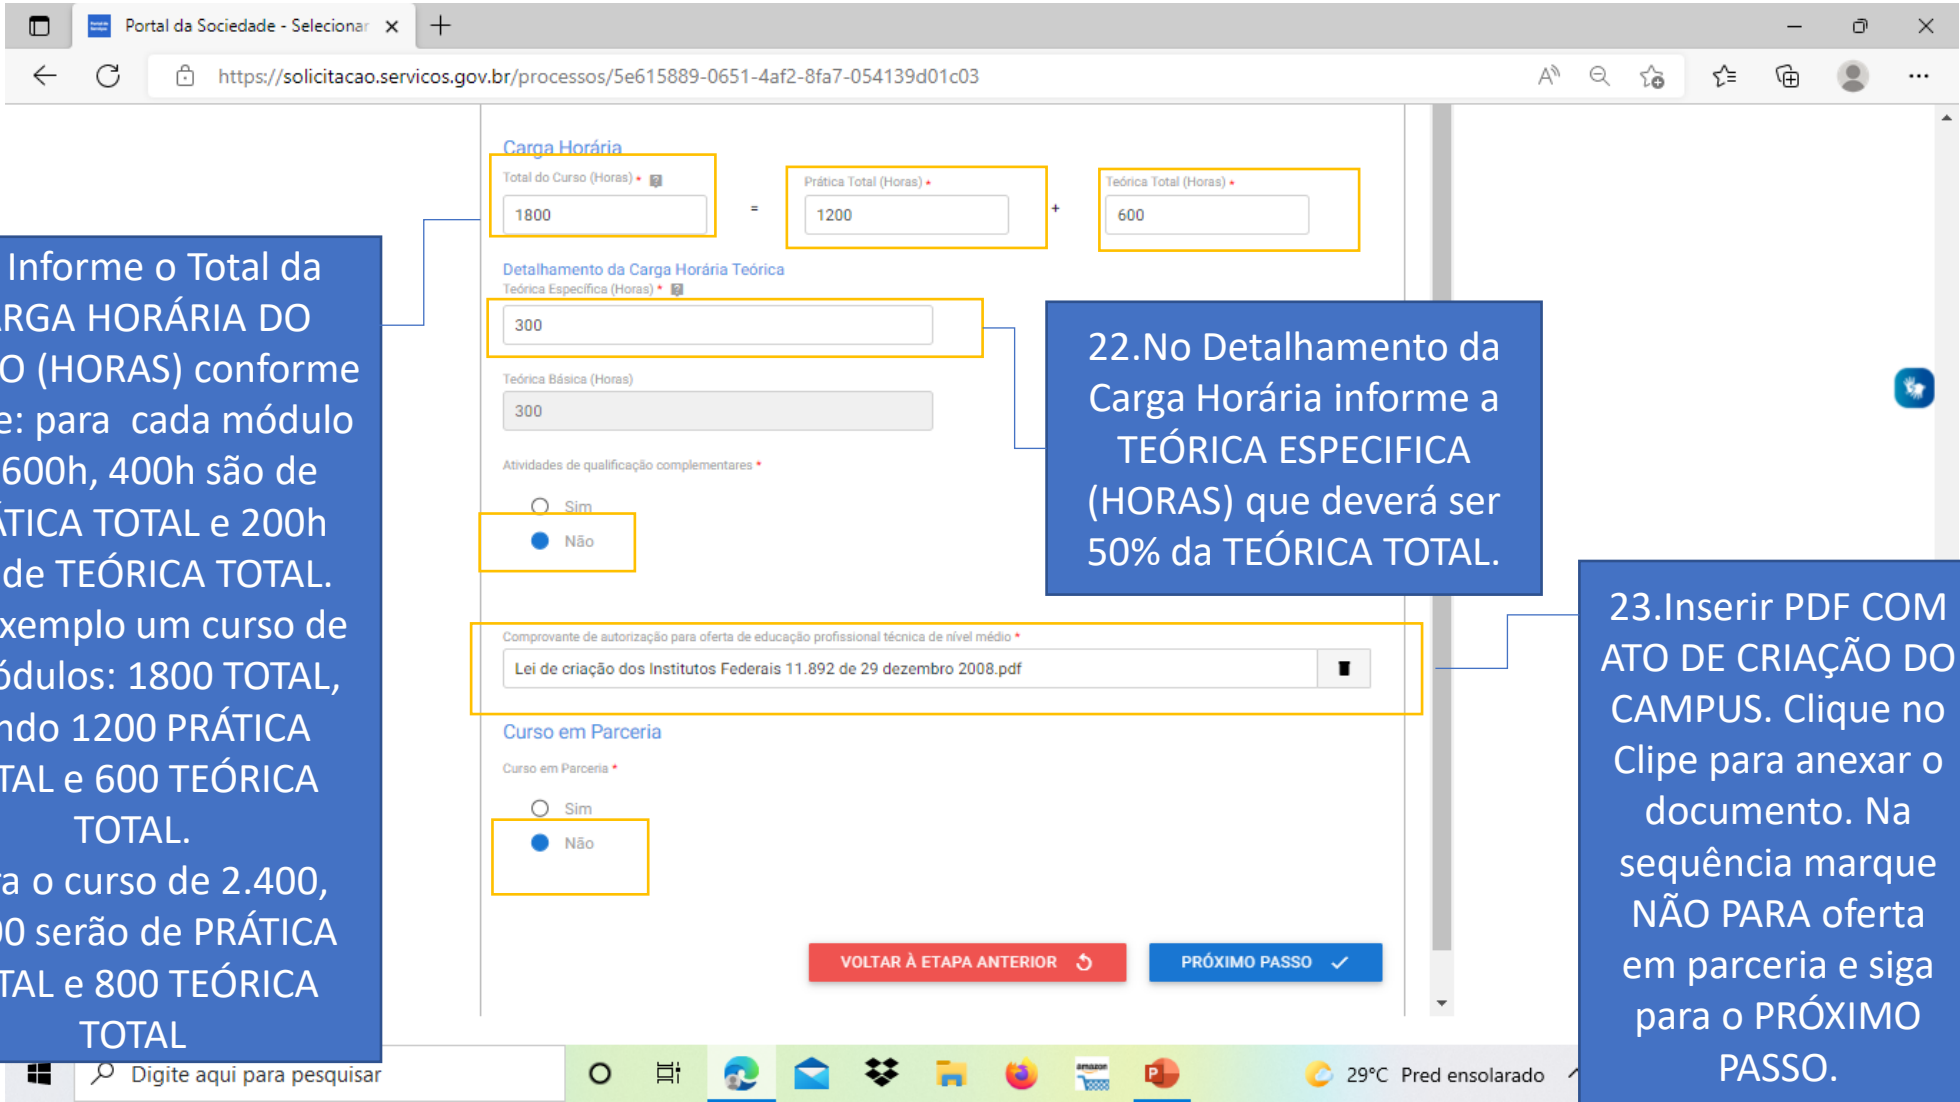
Portal da Sociedade - Selecionar

https://solicitacao.servicos.gov.br/processos/5e615889-0651-4af2-8fa7-054139d01c03

Carga Horária

Total do Curso (Horas) *

1800

=

Prática Total (Horas) *

1200

+

Teórica Total (Horas) *

600

Informe o Total da
RGA HORÁRIA DO
O (HORAS) conforme
e: para cada módulo
600h, 400h são de
ÁTICA TOTAL e 200h
de TEÓRICA TOTAL.
xemplo um curso de
ódulos: 1800 TOTAL,
ndo 1200 PRÁTICA
TAL e 600 TEÓRICA
TOTAL.
a o curso de 2.400,
0 serão de PRÁTICA
TAL e 800 TEÓRICA
TOTAL

Detalhamento da Carga Horária Teórica

Teórica Específica (Horas) *

300

Teórica Básica (Horas)

300

Atividades de qualificação complementares *

Sim

Não

22.No Detalhamento da Carga Horária informe a TEÓRICA ESPECIFICA (HORAS) que deverá ser 50% da TEÓRICA TOTAL.

Comprovante de autorização para oferta de educação profissional técnica de nível médio *

Lei de criação dos Institutos Federais 11.892 de 29 dezembro 2008.pdf

23.Inserir PDF COM ATO DE CRIAÇÃO DO CAMPUS. Clique no Clipe para anexar o documento. Na sequência marque NÃO PARA oferta em parceria e siga para o PRÓXIMO PASSO.

Curso em Parceria

Curso em Parceria *

Sim

Não

VOLTAR À ETAPA ANTERIOR

PRÓXIMO PASSO

Digite aqui para pesquisar

29°C Pred ensolarado